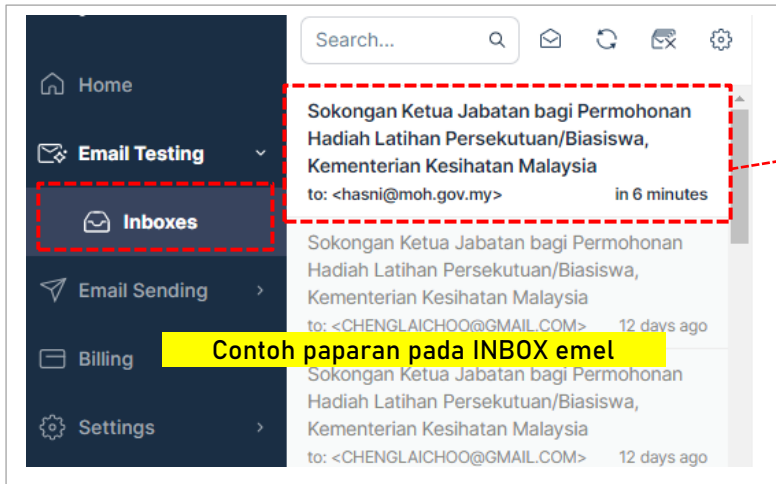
Home

Email Testing

Inboxes

Email Sending

Billing

Settings

Search...

Sokongan Ketua Jabatan bagi Permohonan Hadiah Latihan Persekutuan/Biasiswa, Kementerian Kesihatan Malaysia

to: <hasni@moh.gov.my> in 6 minutes

Sokongan Ketua Jabatan bagi Permohonan Hadiah Latihan Persekutuan/Biasiswa, Kementerian Kesihatan Malaysia

to: <CHENGLAICHOO@GMAIL.COM> 12 days ago

Contoh paparan pada INBOX emel

Sokongan Ketua Jabatan bagi Permohonan Hadiah Latihan Persekutuan/Biasiswa, Kementerian Kesihatan Malaysia

to: <CHENGLAICHOO@GMAIL.COM> 12 days ago